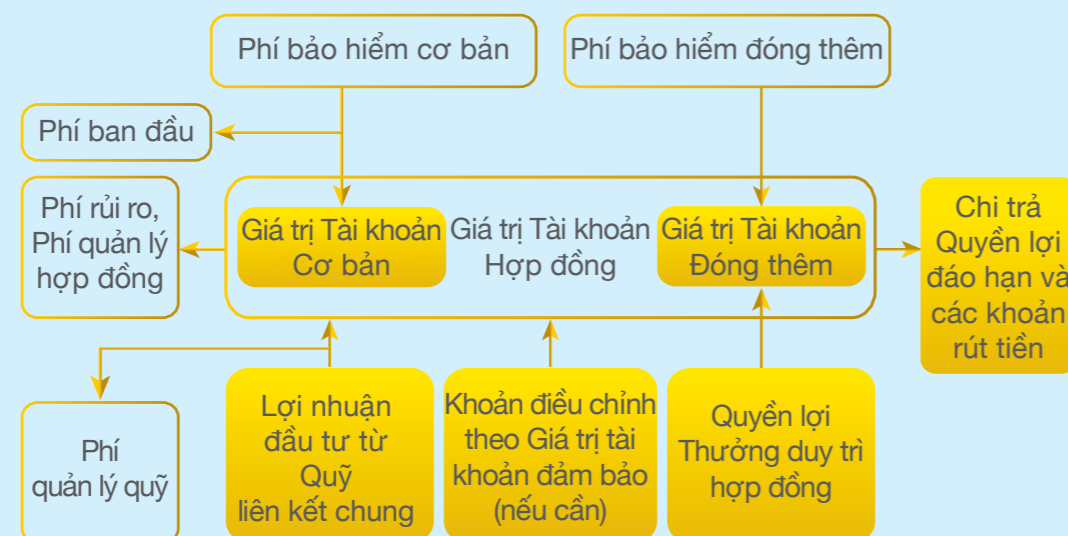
Phí bảo hiểm cơ bản

Phí bảo hiểm đóng thêm

Phí ban đầu

Phí rủi ro, Phí quản lý hợp đồng

Giá trị Tài khoản Cơ bản

Giá trị Tài khoản Hợp đồng

Giá trị Tài khoản Đóng thêm

Chi trả Quyền lợi đáo hạn và các khoản rút tiền

Phí quản lý quỹ

Lợi nhuận đầu tư từ Quỹ liên kết chung

Khoản điều chỉnh theo Giá trị tài khoản đảm bảo (nếu cần)

Quyền lợi Thưởng duy trì hợp đồng